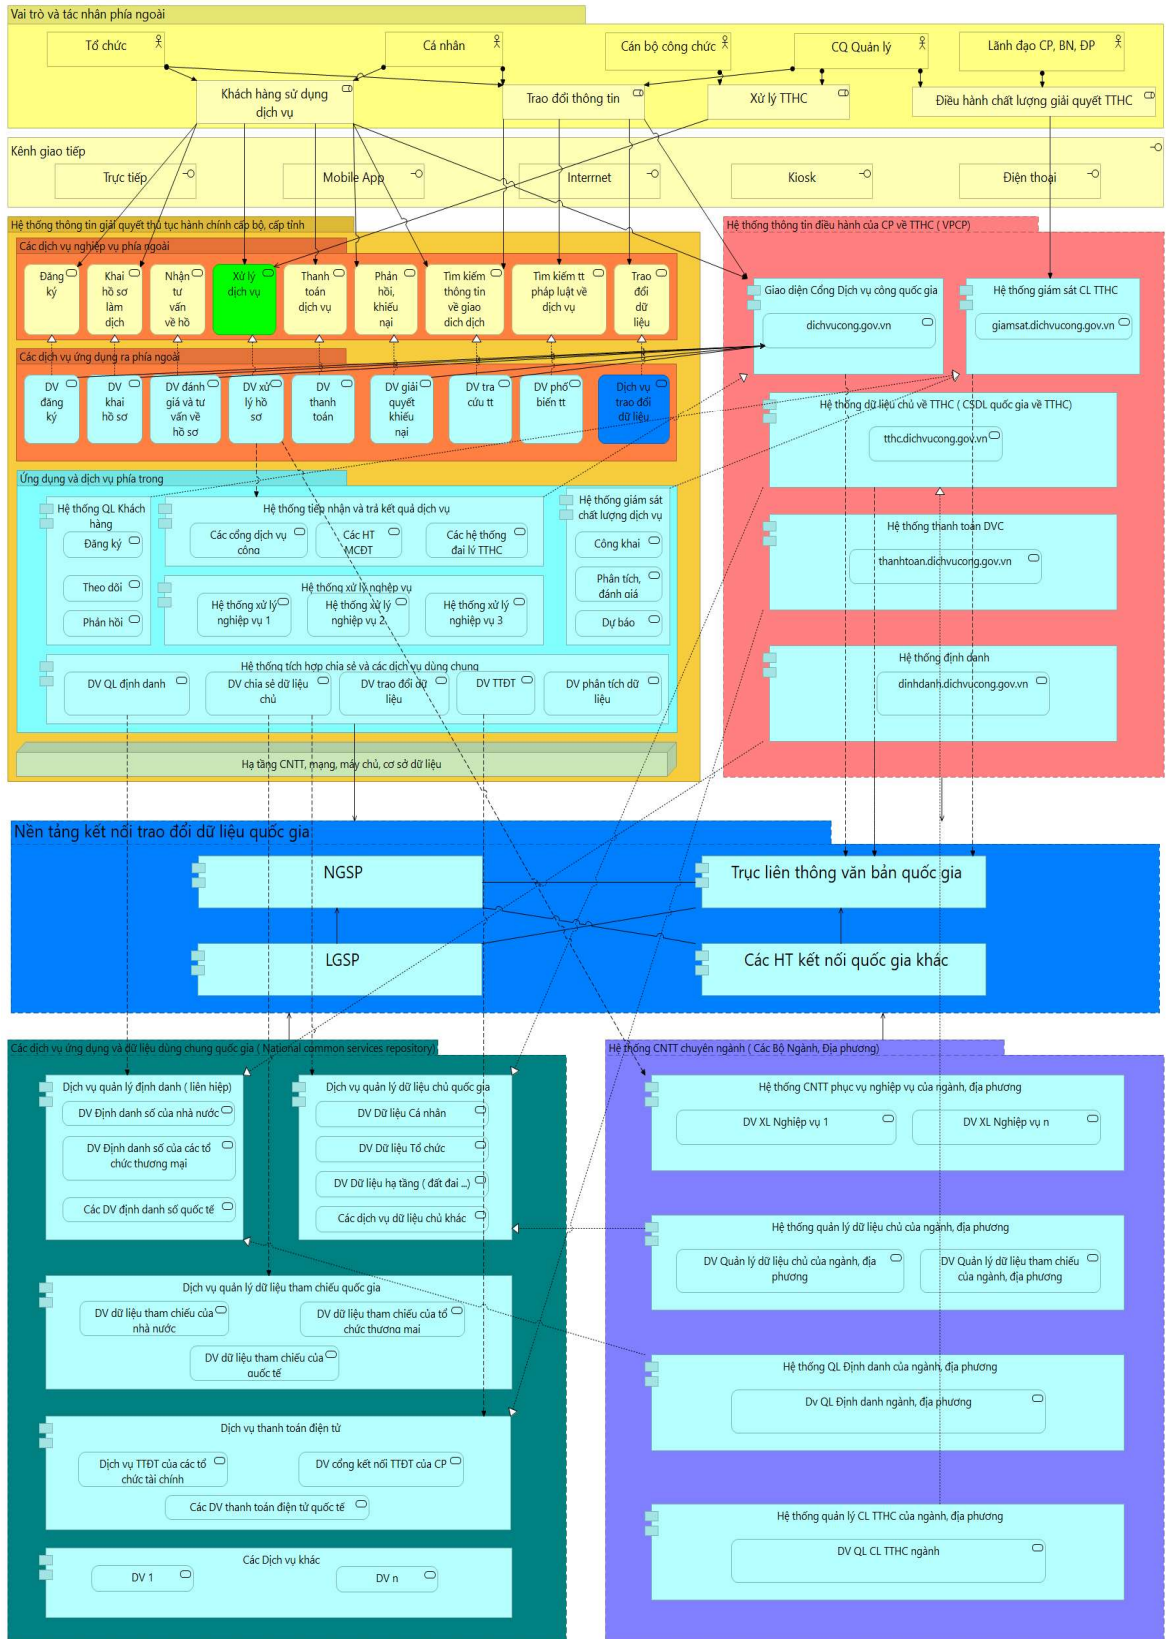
Vai trò và tác nhân phía ngoài

Tổ chức

Cá nhân

Cán bộ công chức

CQ Quản lý

Lãnh đạo CP, BN, ĐP

Khách hàng sử dụng dịch vụ

Trao đổi thông tin

Xử lý TTHC

Điều hành chất lượng giải quyết TTHC

Kênh giao tiếp

Trực tiếp

Mobile App

Internet

Kiosk

Điện thoại

Hệ thống thông tin giải quyết thủ tục hành chính cấp bộ, cấp tỉnh

Các dịch vụ nghiệp vụ phía ngoài

Đăng ký

Khai hồ sơ làm dịch

Nhận tư vấn về hồ

Xử lý dịch vụ

Thanh toán dịch vụ

Phản hồi, khiếu nại

Tìm kiếm thông tin về giao dịch dịch

Tìm kiếm tt pháp luật về dịch vụ

Trao đổi dữ liệu

Các dịch vụ ứng dụng ra phía ngoài

DV đăng ký

DV khai hồ sơ

DV đánh giá và tư vấn về hồ sơ

DV xử lý hồ sơ

DV thanh toán

DV giải quyết khiếu nại

DV tra cứu tt

DV phổ biến tt

Dịch vụ trao đổi dữ liệu

Ứng dụng và dịch vụ phía trong

Hệ thống QL Khách hàng

Đăng ký

Theo dõi

Phản hồi

Hệ thống tiếp nhận và trả kết quả dịch vụ

Các cổng dịch vụ công

Các HT MCĐT

Các hệ thống đại lý TTHC

Hệ thống xử lý nghiệp vụ

Hệ thống xử lý nghiệp vụ 1

Hệ thống xử lý nghiệp vụ 2

Hệ thống xử lý nghiệp vụ 3

Hệ thống giám sát chất lượng dịch vụ

Công khai

Phân tích, đánh giá

Dự báo

Hệ thống tích hợp chia sẻ và các dịch vụ dùng chung

DV QL định danh

DV chia sẻ dữ liệu chủ

DV trao đổi dữ liệu

DV TTĐT

DV phân tích dữ liệu

Hạ tầng CNTT, mạng, máy chủ, cơ sở dữ liệu

Hệ thống thông tin điều hành của CP về TTHC ( VPCP)

Giao diện Cổng Dịch vụ công quốc gia

dichvucong.gov.vn

Hệ thống giám sát CL TTHC

giamsat.dichvucong.gov.vn

Hệ thống dữ liệu chủ về TTHC ( CSDL quốc gia về TTHC)

tthc.dichvucong.gov.vn

Hệ thống thanh toán DVC

thanhtoan.dichvucong.gov.vn

Hệ thống định danh

dinhdanh.dichvucong.gov.vn

Nền tảng kết nối trao đổi dữ liệu quốc gia

NGSP

Trục liên thông văn bản quốc gia

LGSP

Các HT kết nối quốc gia khác

Các dịch vụ ứng dụng và dữ liệu dùng chung quốc gia ( National common services repository)

Dịch vụ quản lý định danh ( liên hiệp)

DV Định danh số của nhà nước

DV Định danh số của các tổ chức thương mại

Các DV định danh số quốc tế

Dịch vụ quản lý dữ liệu chủ quốc gia

DV Dữ liệu Cá nhân

DV Dữ liệu Tổ chức

DV Dữ liệu hạ tầng ( đất đai ...)

Các dịch vụ dữ liệu chủ khác

Dịch vụ quản lý dữ liệu tham chiếu quốc gia

DV dữ liệu tham chiếu của nhà nước

DV dữ liệu tham chiếu của tổ chức thương mại

DV dữ liệu tham chiếu của quốc tế

Dịch vụ thanh toán điện tử

Dịch vụ TTĐT của các tổ chức tài chính

DV cổng kết nối TTĐT của CP

Các DV thanh toán điện tử quốc tế

Các Dịch vụ khác

DV 1

DV n

Hệ thống CNTT chuyên ngành ( Các Bộ Ngành, Địa phương)

Hệ thống CNTT phục vụ nghiệp vụ của ngành, địa phương

DV XL Nghiệp vụ 1

DV XL Nghiệp vụ n

Hệ thống quản lý dữ liệu chủ của ngành, địa phương

DV Quản lý dữ liệu chủ của ngành, địa phương

DV Quản lý dữ liệu tham chiếu của ngành, địa phương

Hệ thống QL Định danh của ngành, địa phương

DV QL Định danh ngành, địa phương

Hệ thống quản lý CL TTHC của ngành, địa phương

DV QL CL TTHC ngành